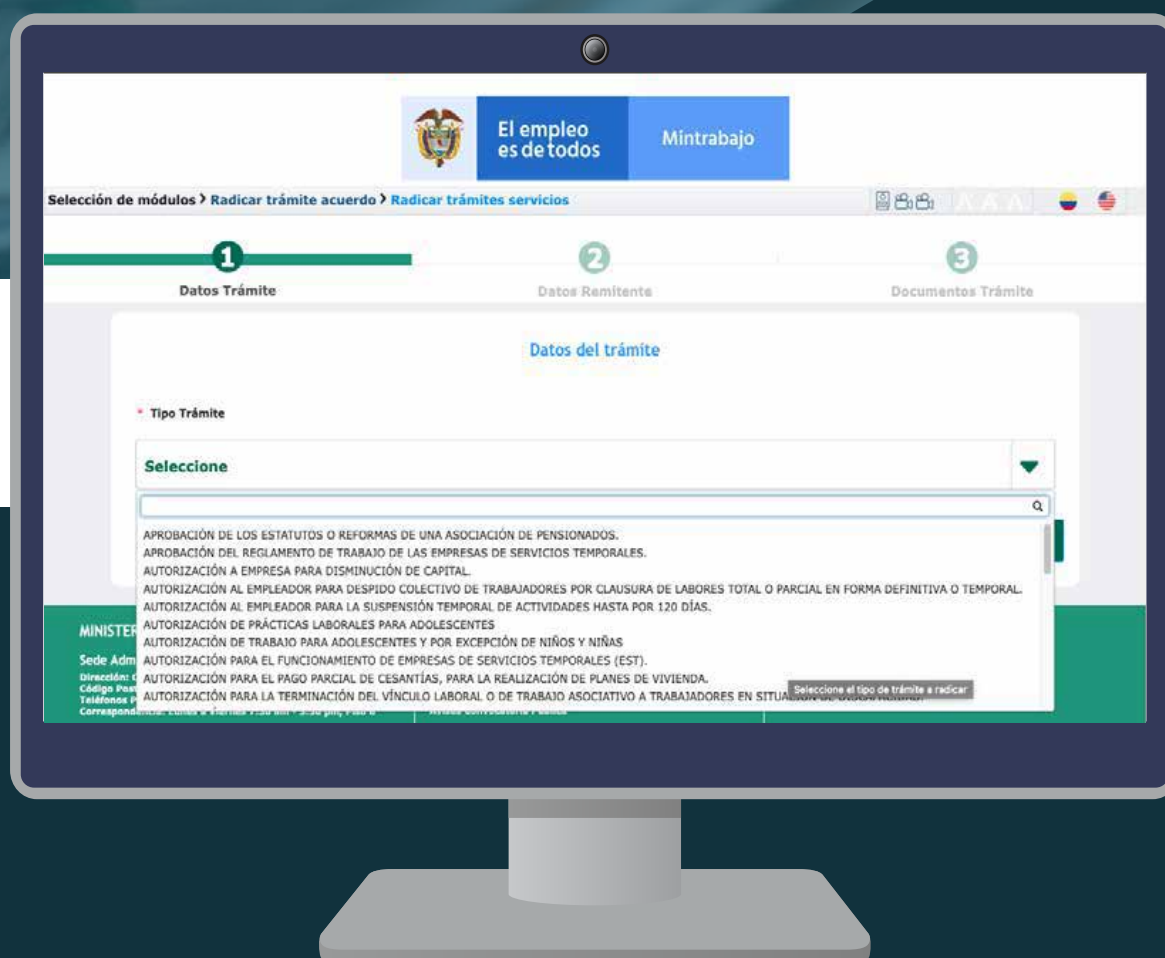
El empleo es de todos

Mintrabajo

Selección de módulos › Radicar trámite acuerdo › Radicar trámites servicios

A A A

1 Datos Trámite

2 Datos Remitente

3 Documentos Trámite

Datos del trámite

* Tipo Trámite

Seleccione

APROBACIÓN DE LOS ESTATUTOS O REFORMAS DE UNA ASOCIACIÓN DE PENSIONADOS.
APROBACIÓN DEL REGLAMENTO DE TRABAJO DE LAS EMPRESAS DE SERVICIOS TEMPORALES.
AUTORIZACIÓN A EMPRESA PARA DISMINUCIÓN DE CAPITAL.
AUTORIZACIÓN AL EMPLEADOR PARA DESPIDO COLECTIVO DE TRABAJADORES POR CLAUSURA DE LABORES TOTAL O PARCIAL EN FORMA DEFINITIVA O TEMPORAL.
AUTORIZACIÓN AL EMPLEADOR PARA LA SUSPENSIÓN TEMPORAL DE ACTIVIDADES HASTA POR 120 DÍAS.
AUTORIZACIÓN DE PRÁCTICAS LABORALES PARA ADOLESCENTES
AUTORIZACIÓN DE TRABAJO PARA ADOLESCENTES Y POR EXCEPCIÓN DE NIÑOS Y NIÑAS
AUTORIZACIÓN PARA EL FUNCIONAMIENTO DE EMPRESAS DE SERVICIOS TEMPORALES (EST).
AUTORIZACIÓN PARA EL PAGO PARCIAL DE CESANTÍAS, PARA LA REALIZACIÓN DE PLANES DE VIVIENDA.
AUTORIZACIÓN PARA LA TERMINACIÓN DEL VÍNCULO LABORAL O DE TRABAJO ASOCIATIVO A TRABAJADORES EN SITUA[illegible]

Seleccione el tipo de trámite a radicar

MINISTER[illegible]
Sede Adm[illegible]
Dirección: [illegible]
Código Pos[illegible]
Teléfonos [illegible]
Correspondencia: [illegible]